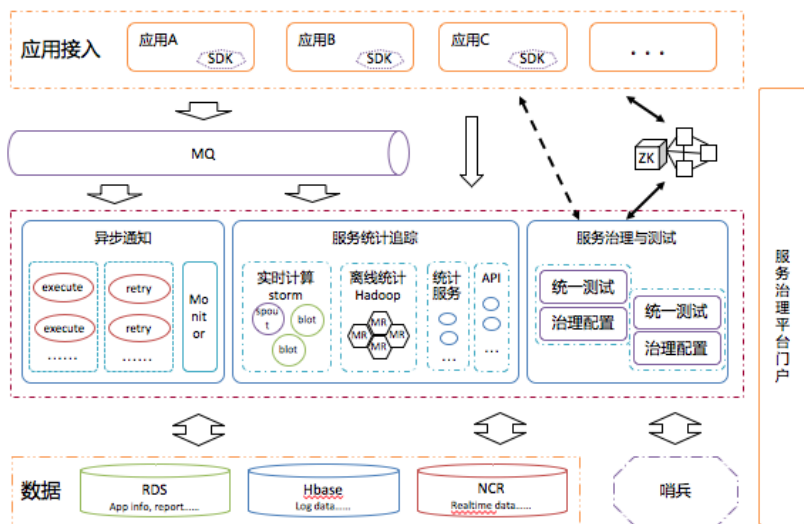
应用接入

应用A
SDK

应用B
SDK

应用C
SDK

. . .

MQ

ZK

异步通知

execute
execute
……

retry
retry
……

Monitor

服务统计追踪

实时计算
storm
Spout
blot
blot

离线统计
Hadoop
MR
MR
MR
MR

统计服务
…

API
…

服务治理与测试

统一测试
治理配置

统一测试
治理配置

服务治理平台门户

数据

RDS
App info, report……

Hbase
Log data……

NCR
Realtime data……

哨兵